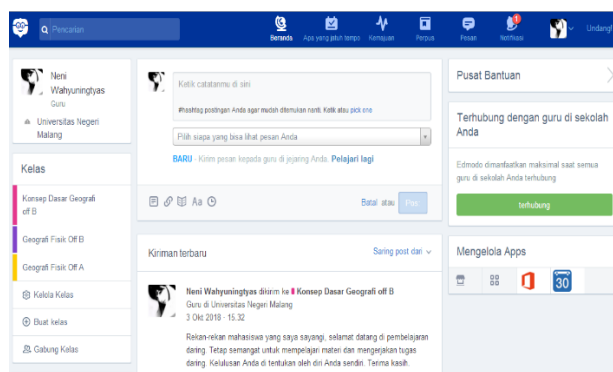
Pencarian

Beranda Apa yang jatuh tempo Kemajuan Perpus Pesan Notifikasi Undang

Neni Wahyuningtyas
Guru
Universitas Negeri Malang

Kelas

Konsep Dasar Geografi off B

Geografi Fisik Off B

Geografi Fisik Off A

Kelola Kelas

Buat kelas

Gabung Kelas

Ketik catatanmu di sini

#hashtag postingan Anda agar mudah ditemukan nanti. Ketik atau pick one

Pilih siapa yang bisa lihat pesan Anda

BARU - Kirim pesan kepada guru di jejaring Anda. Pelajari lagi

Batal atau Kirim

Kiriman terbaru

Saring post dari

Neni Wahyuningtyas dikirim ke Konsep Dasar Geografi off B
Guru di Universitas Negeri Malang
3 Okt 2018 - 15.32

Rekan-rekan mahasiswa yang saya sayangi, selamat datang di pembelajaran daring. Tetap semangat untuk mempelajari materi dan mengerjakan tugas daring. Kelulusan Anda di tentukan oleh diri Anda sendiri. Terima kasih.

Pusat Bantuan

Terhubung dengan guru di sekolah Anda

Edmodo dimanfaatkan maksimal saat semua guru di sekolah Anda terhubung

terhubung

Mengelola Apps

30